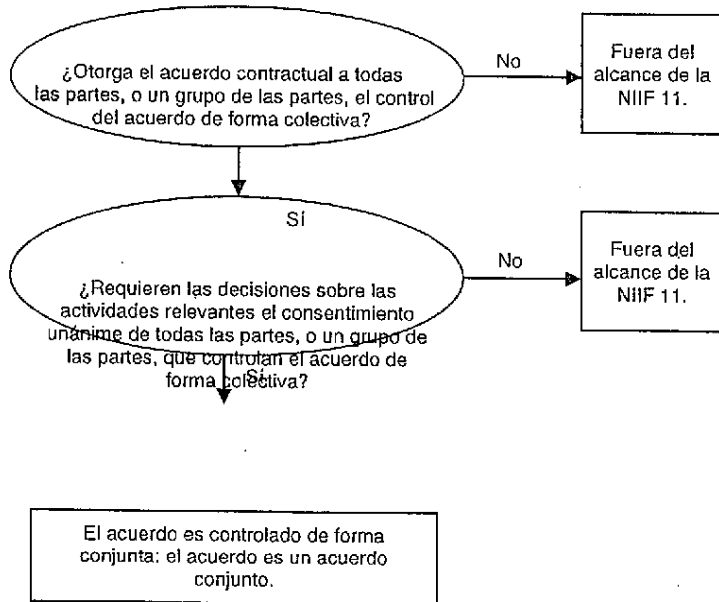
¿Otorga el acuerdo contractual a todas las partes, o un grupo de las partes, el control del acuerdo de forma colectiva?

No

Fuera del alcance de la NIIF 11.

Sí

¿Requieren las decisiones sobre las actividades relevantes el consentimiento unánime de todas las partes, o un grupo de las partes, que controlan el acuerdo de forma colectiva?

No

Fuera del alcance de la NIIF 11.

Sí

El acuerdo es controlado de forma conjunta: el acuerdo es un acuerdo conjunto.